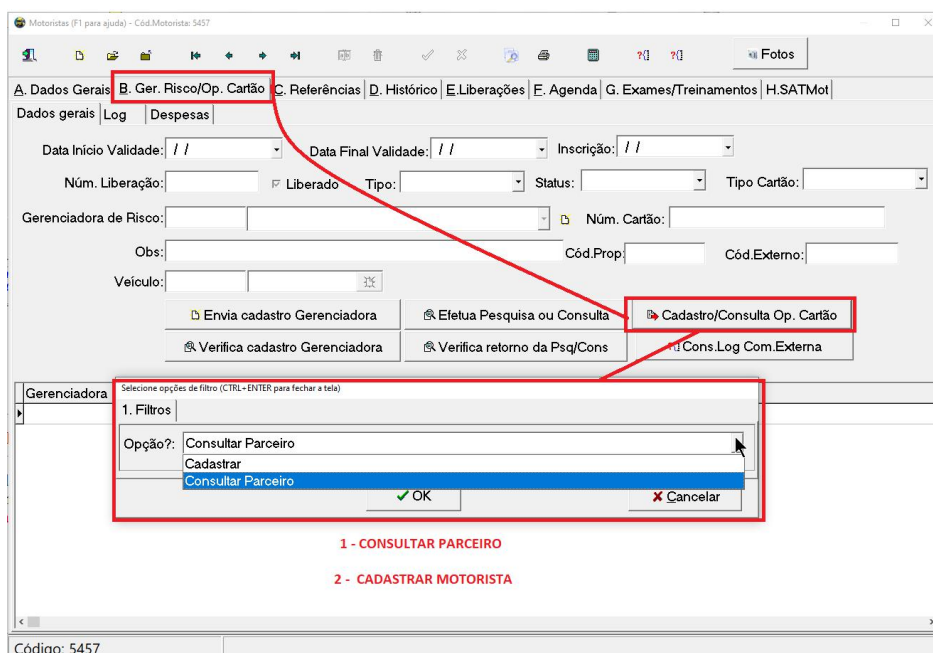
Motoristas (F1 para ajuda) - Cód.Motorista: 5457

Fotos

A. Dados Gerais | B. Ger. Risco/Op. Cartão | C. Referências | D. Histórico | E.Liberações | F. Agenda | G. Exames/Treinamentos | H.SATMot

Dados gerais | Log | Despesas

Data Início Validade: / /
Data Final Validade: / /
Inscrição: / /

Núm. Liberação:
Liberado
Tipo:
Status:
Tipo Cartão:

Gerenciadora de Risco:
Núm. Cartão:

Obs:
Cód.Prop:
Cód.Externo:

Veículo:

Envia cadastro Gerenciadora
Efetua Pesquisa ou Consulta
Cadastro/Consulta Op. Cartão

Verifica cadastro Gerenciadora
Verifica retorno da Psq/Cons
Cons.Log Com.Externa

Gerenciadora

Selecione opções de filtro (CTRL+ENTER para fechar a tela)

1. Filtros

Opção?: Consultar Parceiro

Cadastrar
Consultar Parceiro

OK
Cancelar

1 - CONSULTAR PARCEIRO

2 - CADASTRAR MOTORISTA

Código: 5457